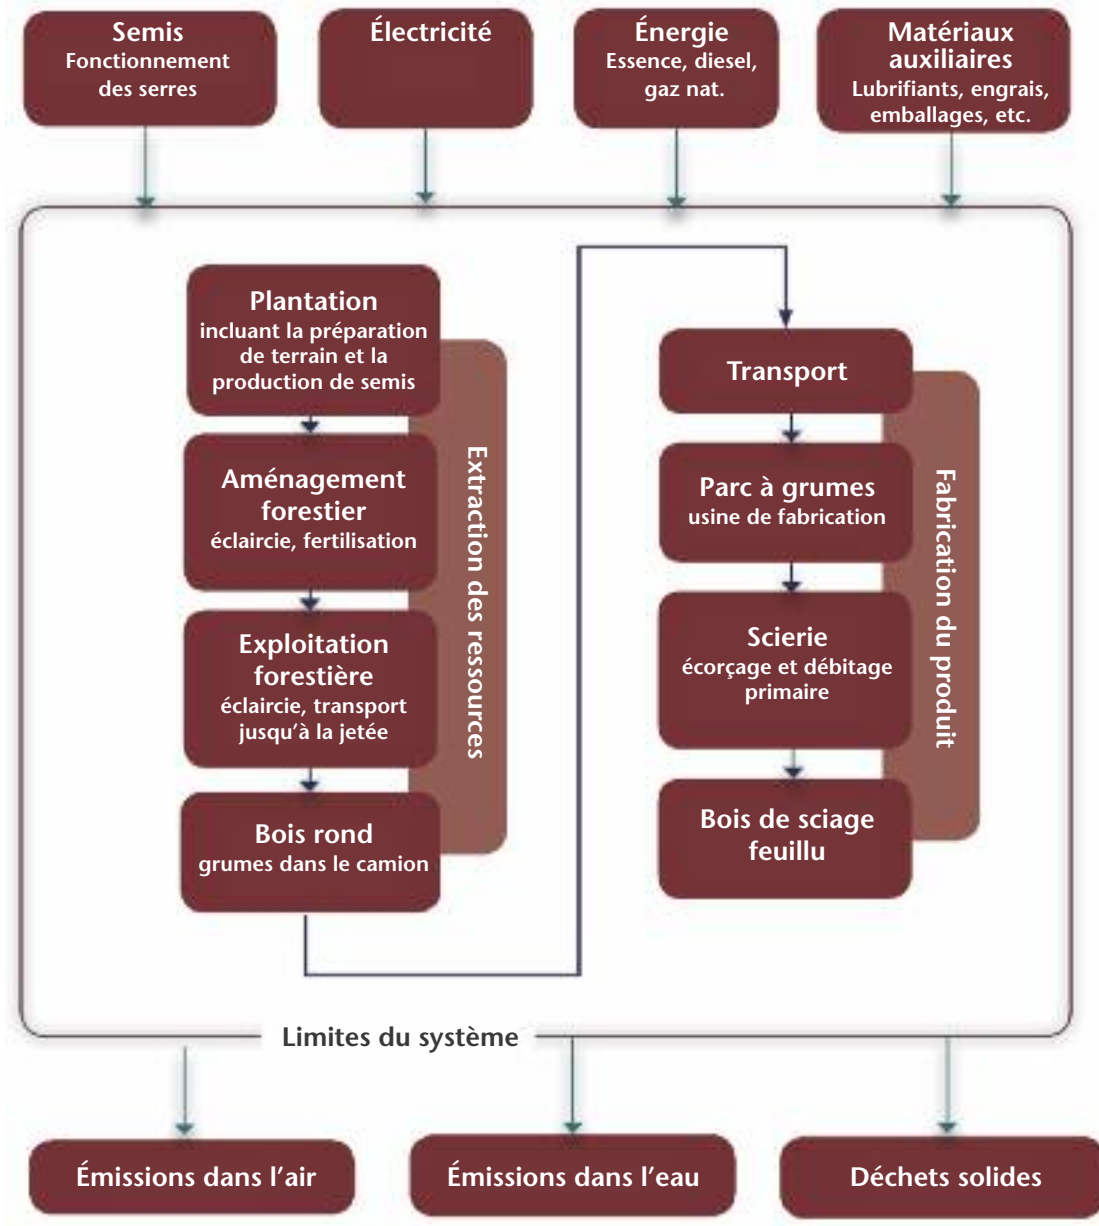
Semis
Fonctionnement des serres

Électricité

Énergie
Essence, diesel, gaz nat.

Matériaux auxiliaires
Lubrifiants, engrais, emballages, etc.

Plantation
incluant la préparation de terrain et la production de semis

Aménagement forestier
éclaircie, fertilisation

Exploitation forestière
éclaircie, transport jusqu'à la jetée

Bois rond
grumes dans le camion

Extraction des ressources

Transport

Parc à grumes
usine de fabrication

Scierie
écorçage et débitage primaire

Bois de sciage feuillu

Fabrication du produit

Limites du système

Émissions dans l'air

Émissions dans l'eau

Déchets solides